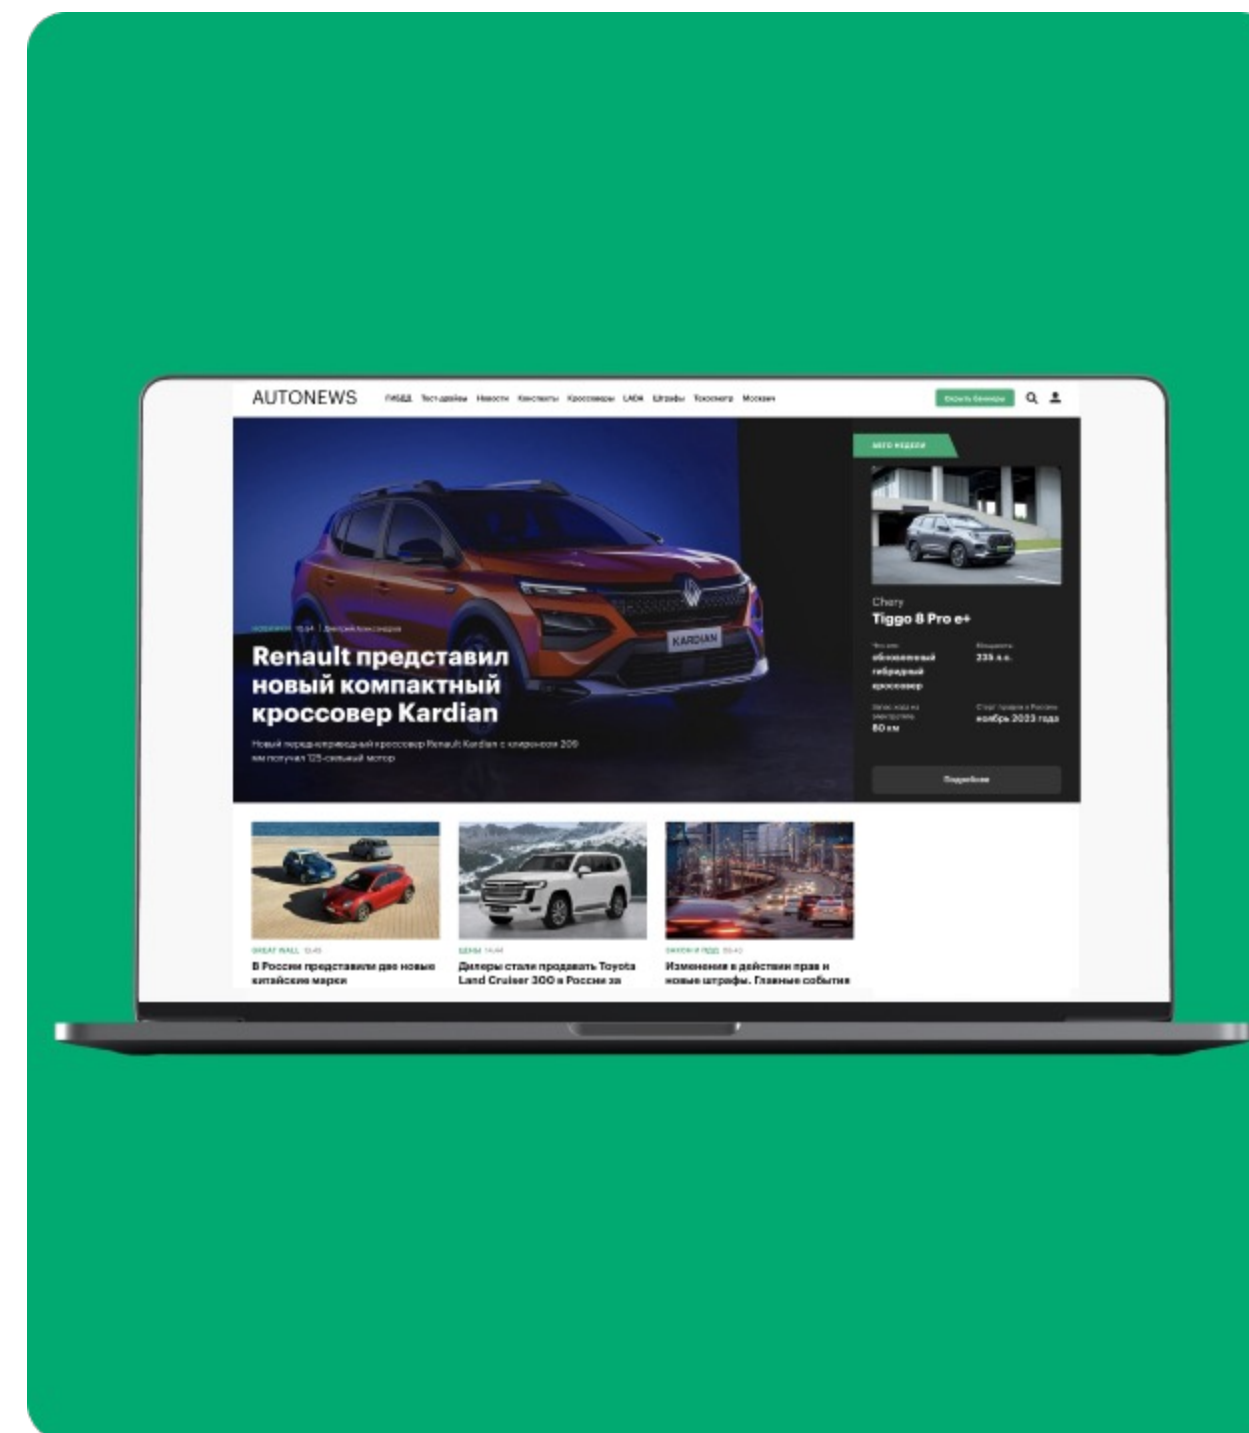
AUTONEWS ГИБДД Тест-драйвы Новости Концепты Кроссоверы LADA Штрафы Техосмотр Москвич

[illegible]

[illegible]

Chery
Tiggo 8 Pro e+

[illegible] обновленный гибридный кроссовер

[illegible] 235 л.с.

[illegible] 80 км

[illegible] ноябрь 2023 года

Подробнее

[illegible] 15:44 | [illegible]

Renault представил новый компактный кроссовер Kardian

Новый переднеприводный кроссовер Renault Kardian с клиренсом 209 мм получил 125-сильный мотор

GREAT WALL 12:45
В России представили две новые китайские марки

ЦЕНЫ 14:44
Дилеры стали продавать Toyota Land Cruiser 300 в России за

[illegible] 09:43
Изменения в действии прав и новые штрафы. Главные события